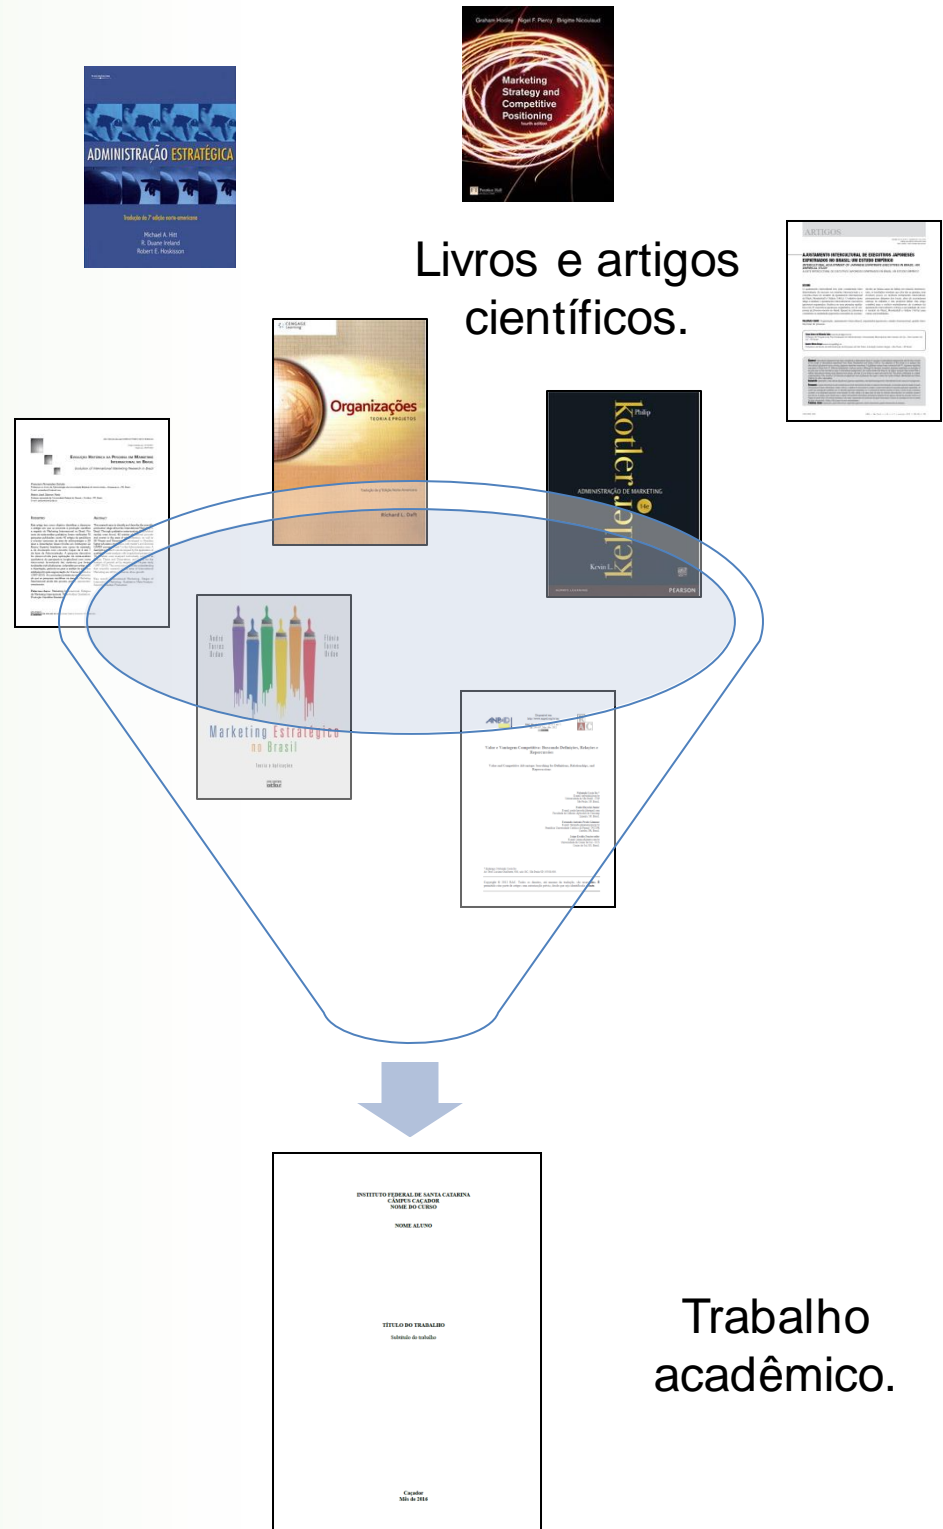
Graham Hooley Nigel F. Piercy Brigitte Nicoulaud

Marketing Strategy and Competitive Positioning

fourth edition

ADMINISTRAÇÃO ESTRATÉGICA

Tradução da 7ª edição norte-americana

Michael A. Hitt
R. Duane Ireland
Robert E. Hoskisson

Livros e artigos científicos.

ARTIGOS

Organizações

TEORIA E PROJETOS

Richard L. Daft

Philip Kotler Kevin L. Keller

ADMINISTRAÇÃO DE MARKETING

PEARSON

Marketing Estratégico no Brasil

ANPAD

Trabalho acadêmico.

INSTITUTO FEDERAL DE SANTA CATARINA
CÂMPUS CAÇADOR
NOME DO CURSO

NOME ALUNO

TÍTULO DO TRABALHO
Subtítulo do trabalho

Caçador
Mês de 2014